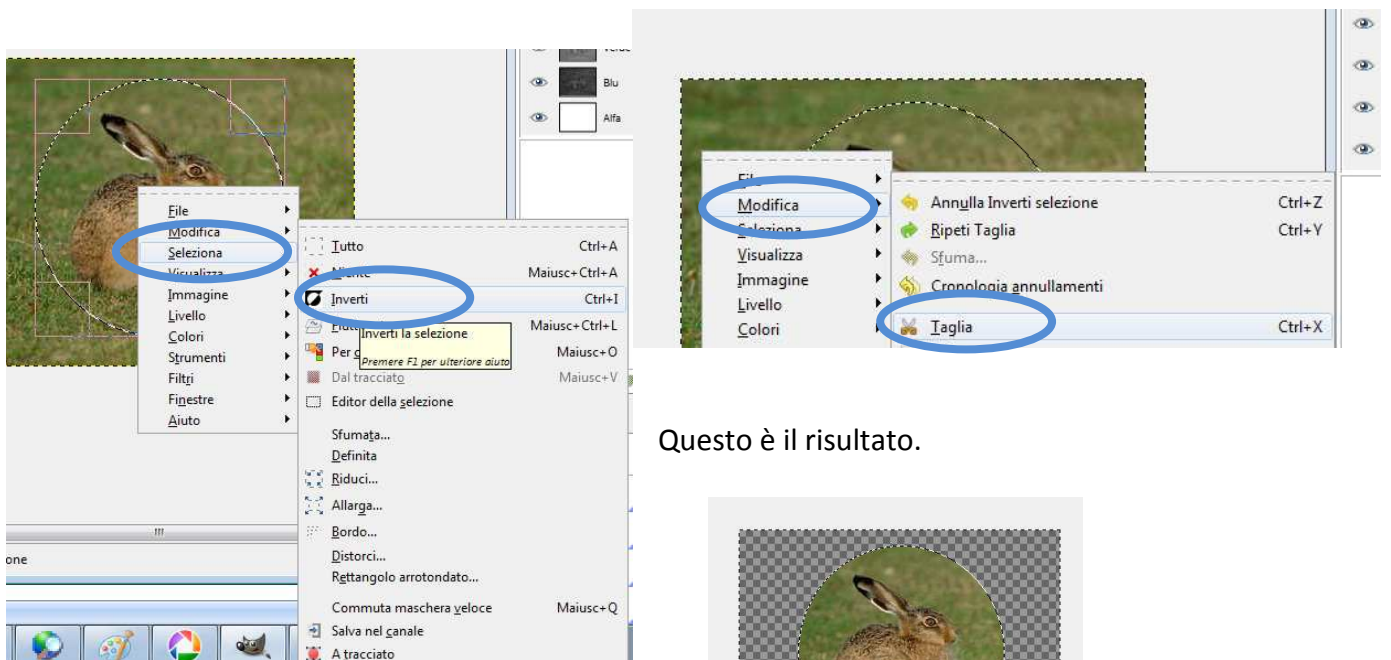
Verde
Blu
Alfa

File
Modifica
Seleziona
Visualizza
Immagine
Livello
Colori
Strumenti
Filtri
Finestre
Aiuto

Tutto Ctrl+A
Niente Maiusc+Ctrl+A
Inverti Ctrl+I
Flutt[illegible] Maiusc+Ctrl+L
Per c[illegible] Maiusc+O
Dal tracciato Maiusc+V
Inverti la selezione
Premere F1 per ulteriore aiuto
Editor della selezione
Sfumata...
Definita
Riduci...
Allarga...
Bordo...
Distorci...
Rettangolo arrotondato...
Commuta maschera veloce Maiusc+Q
Salva nel canale
A tracciato

one

File
Modifica
Seleziona
Visualizza
Immagine
Livello
Colori

Annulla Inverti selezione Ctrl+Z
Ripeti Taglia Ctrl+Y
Sfuma...
Cronologia annullamenti
Taglia Ctrl+X

Questo è il risultato.